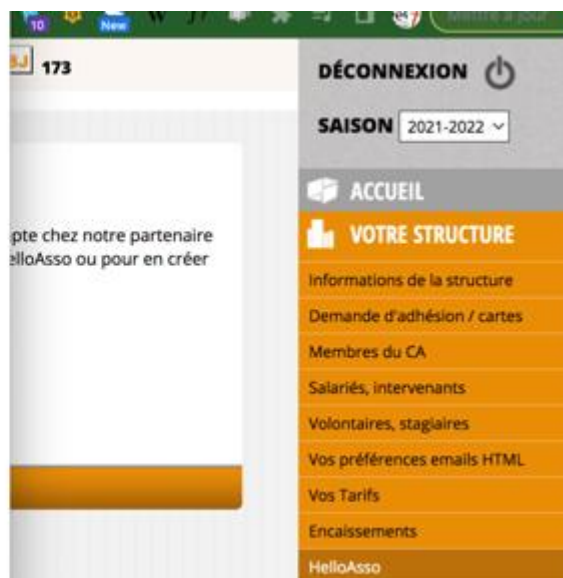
10 New W Mettre à jour

173

pte chez notre partenaire lelloAsso ou pour en créer

DÉCONNEXION

SAISON 2021-2022

ACCUEIL

VOTRE STRUCTURE

Informations de la structure

Demande d'adhésion / cartes

Membres du CA

Salariés, intervenants

Volontaires, stagiaires

Vos préférences emails HTML

Vos Tarifs

Encaissements

HelloAsso